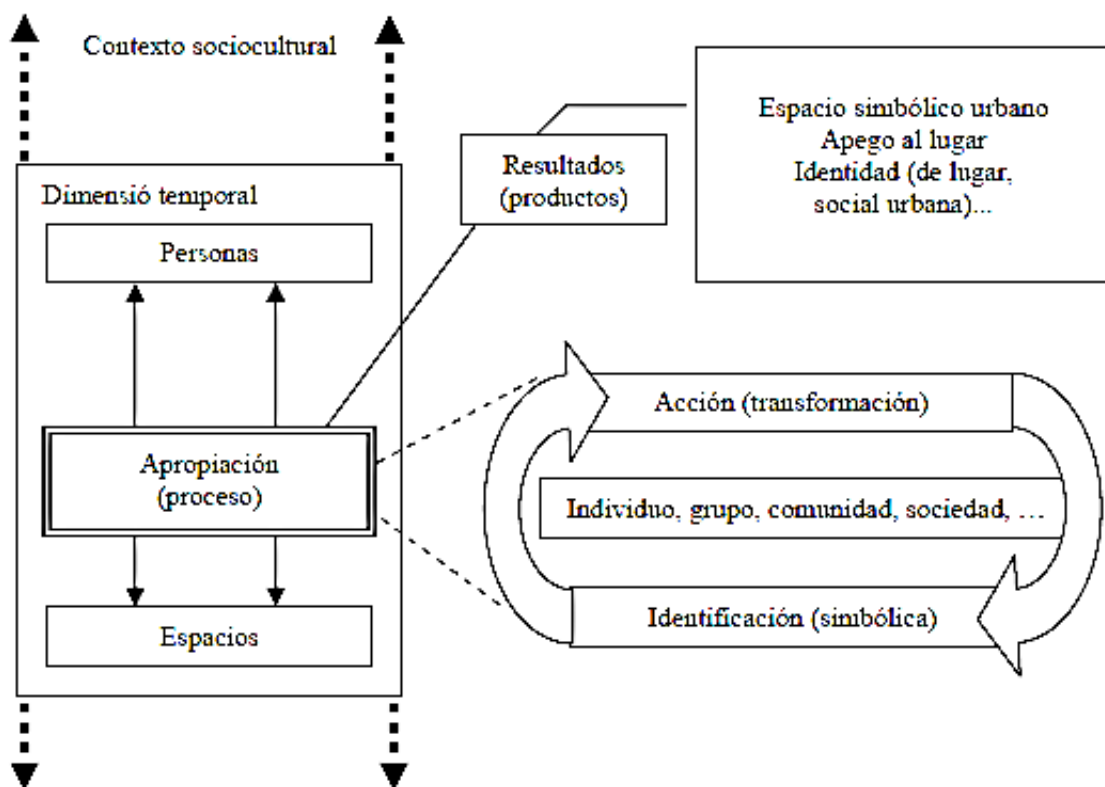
Contexto sociocultural

Dimensió temporal

Personas

Apropiación
(proceso)

Espacios

Resultados
(productos)

Espacio simbólico urbano
Apego al lugar
Identidad (de lugar, social urbana)...

Acción (transformación)

Individuo, grupo, comunidad, sociedad, …

Identificación (simbólica)